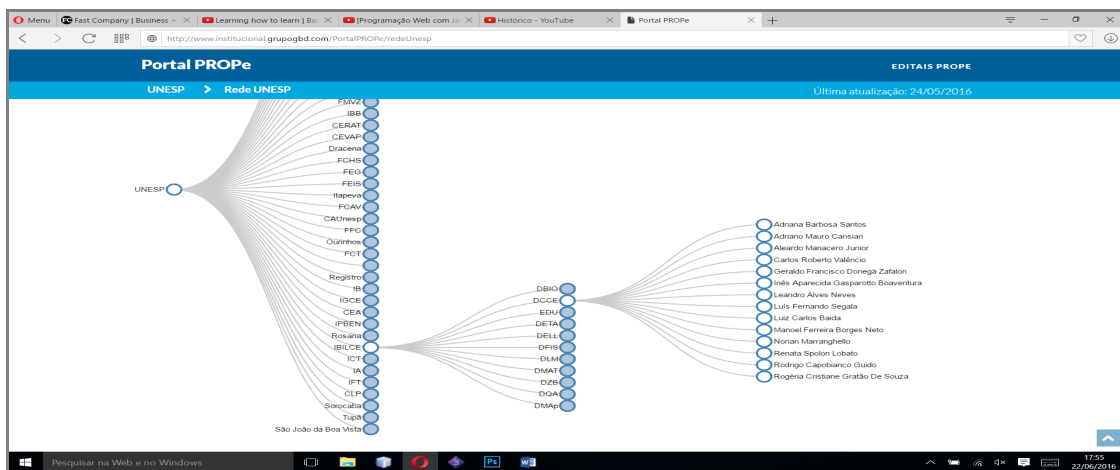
Menu | Fast Company | Business | Learning how to learn | Bar | [Programação Web com Ja | Histórico - YouTube | Portal PROPe

http://www.institucional.grupogbd.com/PortalPROPe/redeUnesp

Portal PROPe

EDITAIS PROPE

UNESP > Rede UNESP

Última atualização: 24/05/2016

UNESP

FMVZ
IBB
CERAT
CEVAP
Dracena
FCHS
FEG
FEIS
Itapeva
FCAV
CAUnesp
FFC
Ourinhos
FCT

Registro
IB
IGCE
CEA
IPBEN
Rosana
IBILCE
ICT
IA
IFT
CLP
Sorocaba
Tupã
São João da Boa Vista

DBIO
DCCE
EDU
DETA
DELL
DFIS
DLM
DMAT
DZB
DQA
DMAp

Adriana Barbosa Santos
Adriano Mauro Cansian
Aleardo Manacero Junior
Carlos Roberto Valêncio
Geraldo Francisco Donegá Zafalon
Inês Aparecida Gasparotto Boaventura
Leandro Alves Neves
Luís Fernando Segala
Luiz Carlos Baida
Manoel Ferreira Borges Neto
Norian Marranghello
Renata Spolon Lobato
Rodrigo Capobianco Guido
Rogéria Cristiane Gratão De Souza

Pesquisar na Web e no Windows

17:55
22/06/2016